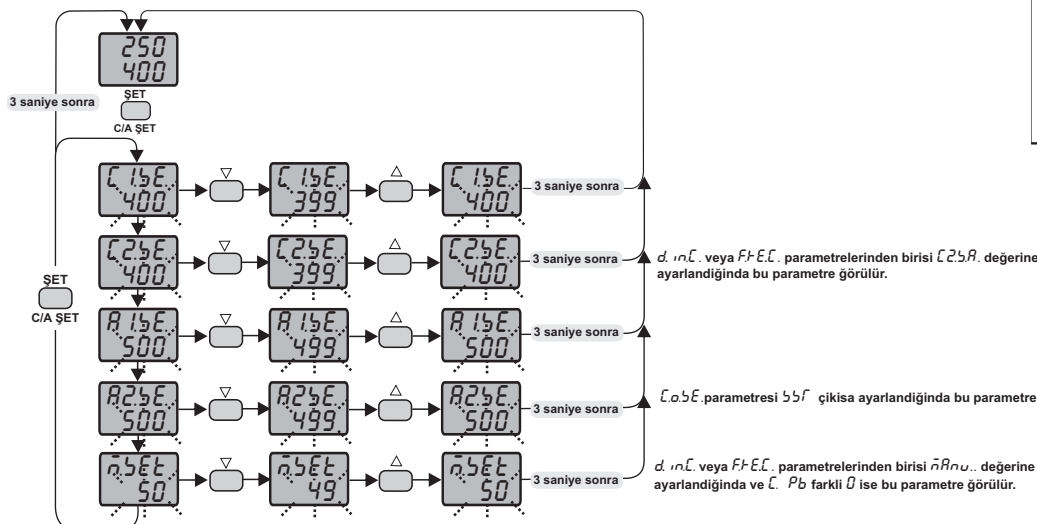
250
400

3 saniye sonra

ŞET
C/A ŞET

C1.bE.
400
▽
C1.bE.
399
△
C1.bE.
400
3 saniye sonra

C2.bE.
400
▽
C2.bE.
399
△
C2.bE.
400
3 saniye sonra

d. in.C. veya F.t E.C. parametrelerinden birisi C2.b.A. değerine ayarlandiğinda bu parametre görülür.

ŞET
C/A ŞET

A1.bE.
500
▽
A1.bE.
499
△
A1.bE.
500
3 saniye sonra

A2.bE.
500
▽
A2.bE.
499
△
A2.bE.
500
3 saniye sonra

C.o.bE.parametresi bbr çikisa ayarlandiğinda bu parametre

n.bEt
50
▽
n.bEt
49
△
n.bEt
50
3 saniye sonra

d. in.C. veya F.t E.C. parametrelerinden birisi nAnu.. değerine ayarlandiğinda ve C. Pb farkli 0 ise bu parametre görülür.